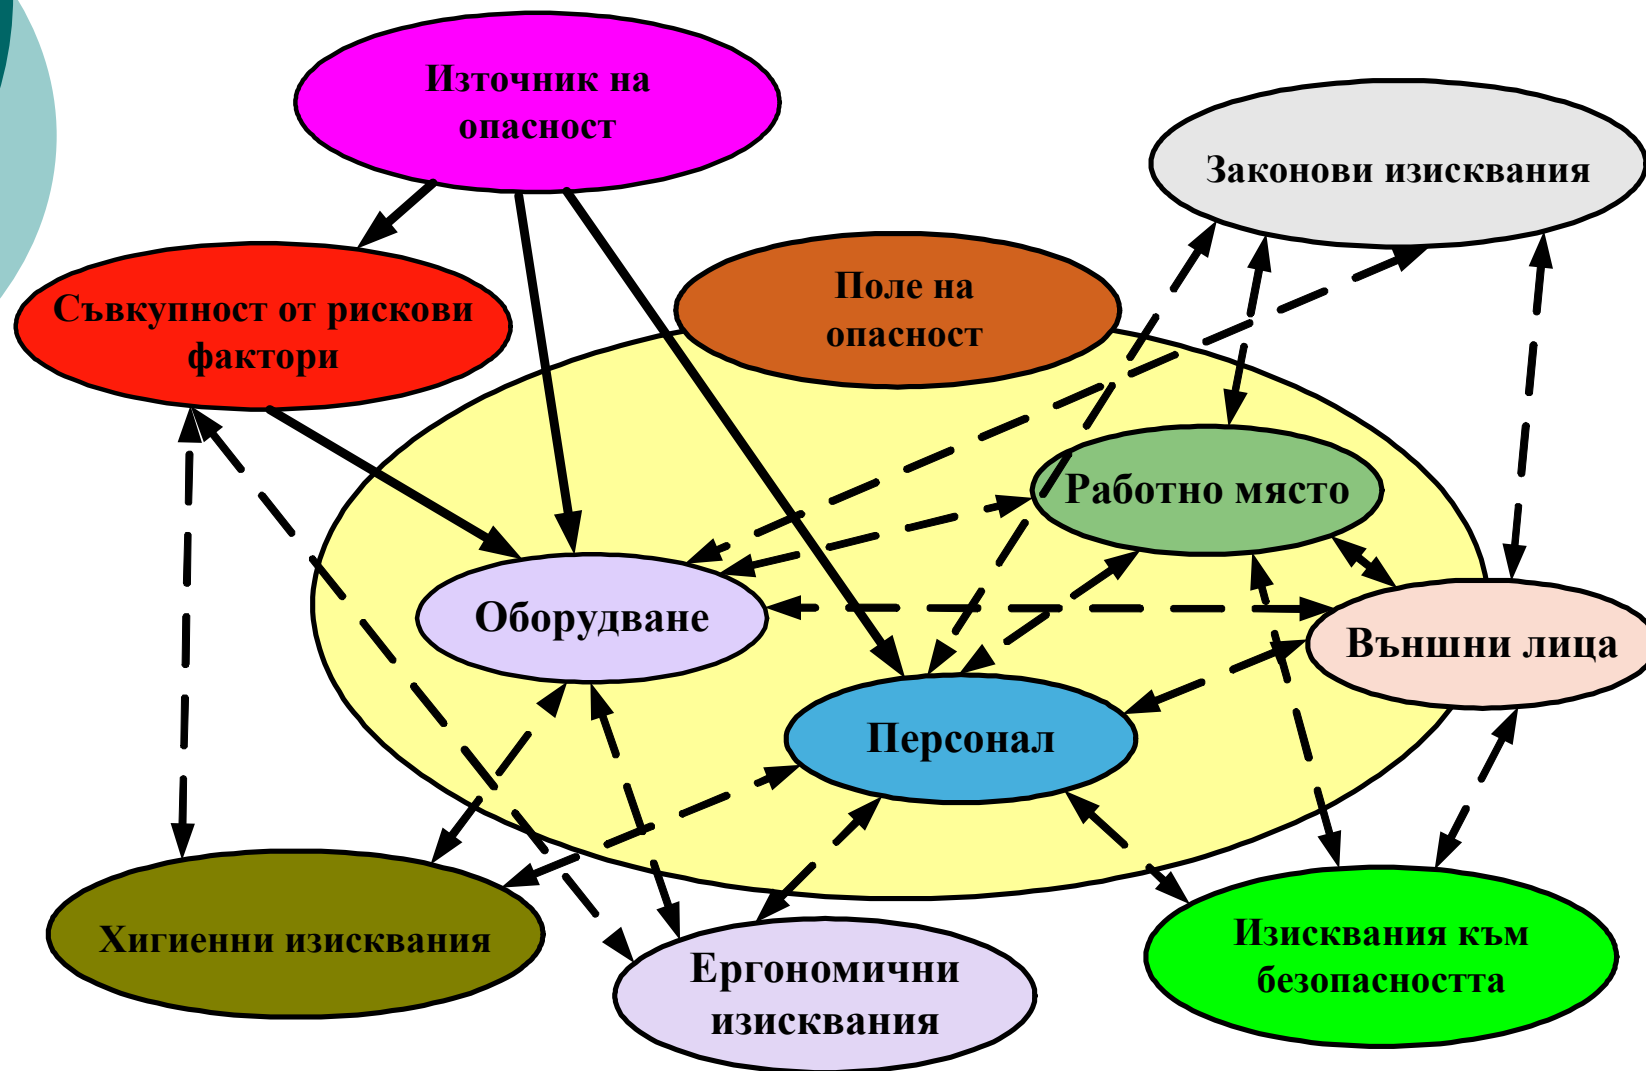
Източник на опасност

Законови изисквания

Съвкупност от рискови фактори

Поле на опасност

Работно място

Оборудване

Външни лица

Персонал

Хигиенни изисквания

Ергономични изисквания

Изисквания към безопасността